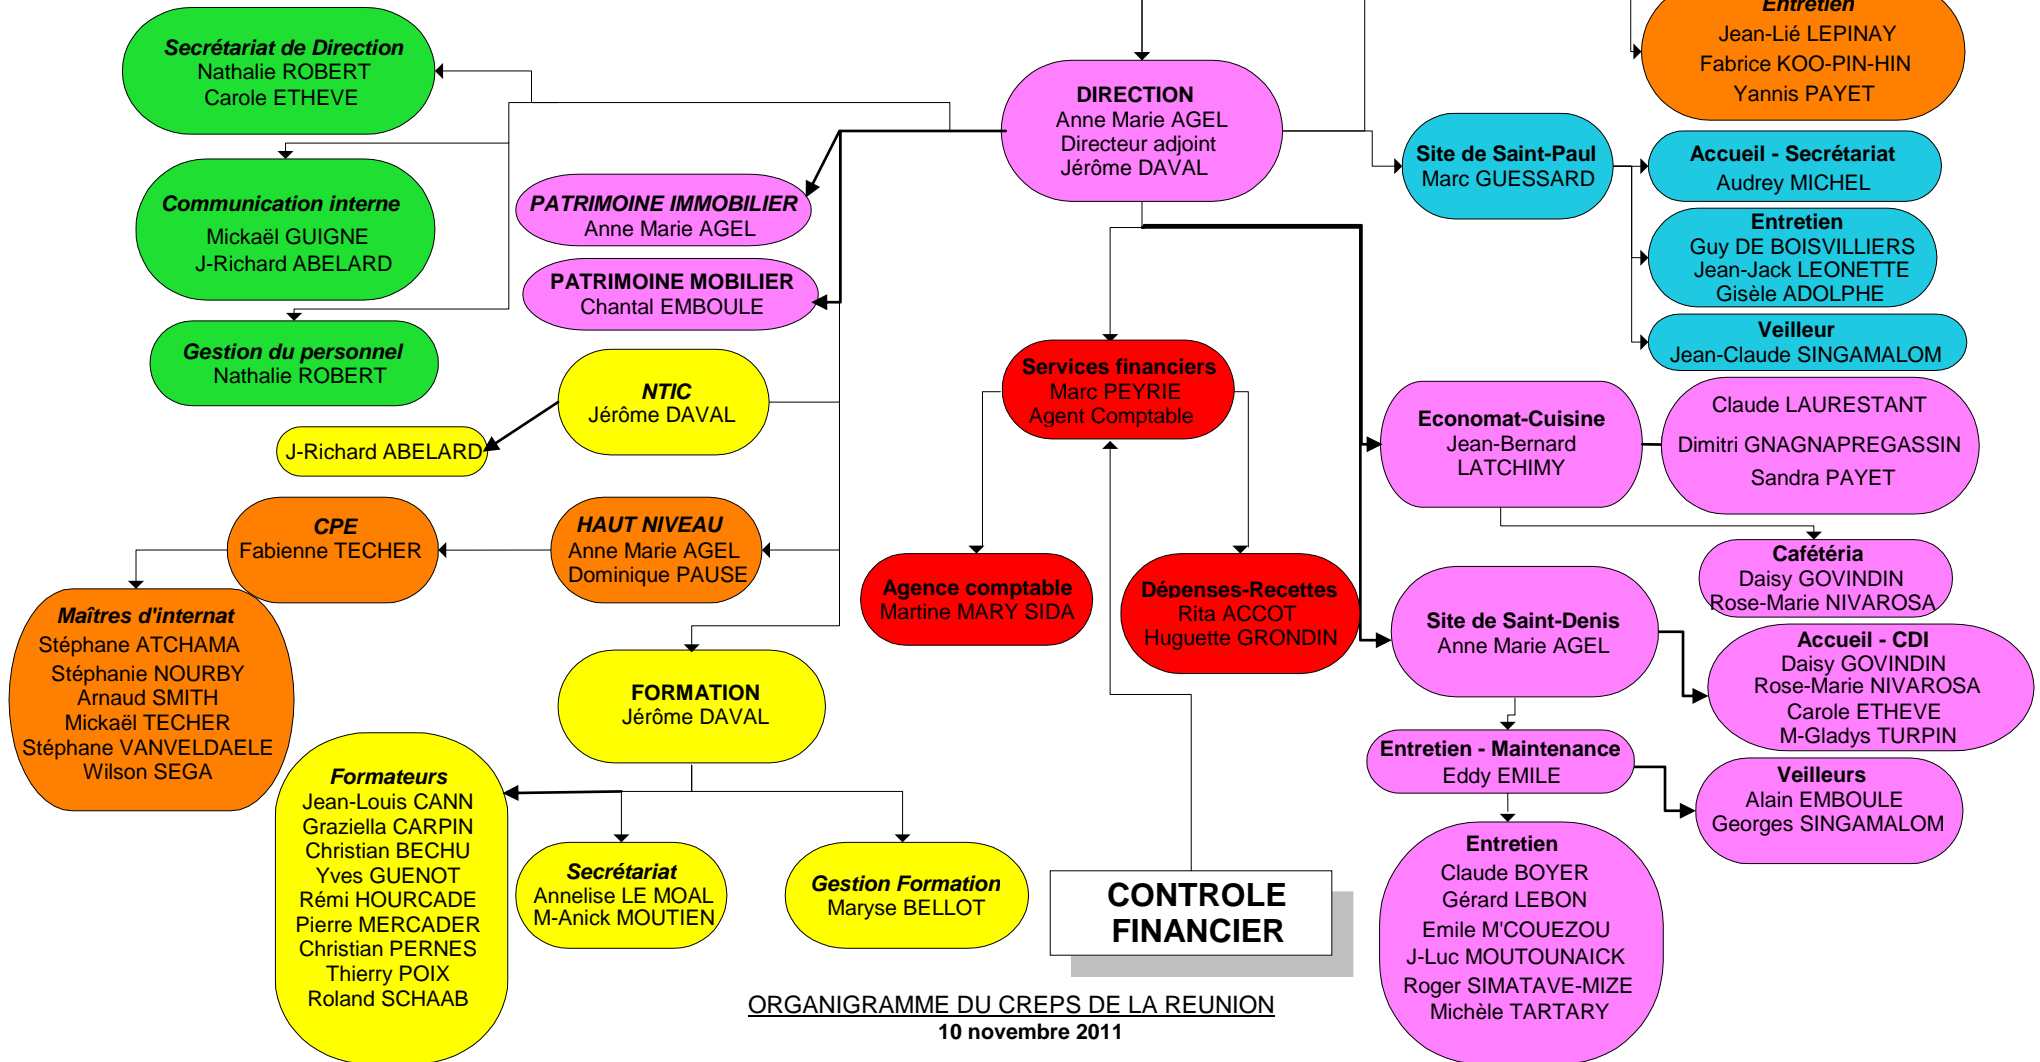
Secrétariat de Direction
Nathalie ROBERT
Carole ETHEVE

Communication interne
Mickaël GUIGNE
J-Richard ABELARD

Gestion du personnel
Nathalie ROBERT

DIRECTION
Anne Marie AGEL
Directeur adjoint
Jérôme DAVAL

Entretien
Jean-Lié LEPINAY
Fabrice KOO-PIN-HIN
Yannis PAYET

PATRIMOINE IMMOBILIER
Anne Marie AGEL

PATRIMOINE MOBILIER
Chantal EMBOULE

Site de Saint-Paul
Marc GUESSARD

Accueil - Secrétariat
Audrey MICHEL

Entretien
Guy DE BOISVILLIERS
Jean-Jack LEONETTE
Gisèle ADOLPHE

Veilleur
Jean-Claude SINGAMALOM

NTIC
Jérôme DAVAL

J-Richard ABELARD

Services financiers
Marc PEYRIE
Agent Comptable

Economat-Cuisine
Jean-Bernard
LATCHIMY

Claude LAURESTANT
Dimitri GNAGNAPREGASSIN
Sandra PAYET

CPE
Fabienne TECHER

HAUT NIVEAU
Anne Marie AGEL
Dominique PAUSE

Agence comptable
Martine MARY SIDA

Dépenses-Recettes
Rita ACCOT
Huguette GRONDIN

Cafétéria
Daisy GOVINDIN
Rose-Marie NIVAROSA

Maîtres d'internat
Stéphane ATCHAMA
Stéphanie NOURBY
Arnaud SMITH
Mickaël TECHER
Stéphane VANVELDAELE
Wilson SEGA

FORMATION
Jérôme DAVAL

Site de Saint-Denis
Anne Marie AGEL

Accueil - CDI
Daisy GOVINDIN
Rose-Marie NIVAROSA
Carole ETHEVE
M-Gladys TURPIN

Entretien - Maintenance
Eddy EMILE

Veilleurs
Alain EMBOULE
Georges SINGAMALOM

Formateurs
Jean-Louis CANN
Graziella CARPIN
Christian BECHU
Yves GUENOT
Rémi HOURCADE
Pierre MERCADER
Christian PERNES
Thierry POIX
Roland SCHAAB

Secrétariat
Annelise LE MOAL
M-Anick MOUTIEN

Gestion Formation
Maryse BELLOT

CONTROLE
FINANCIER

Entretien
Claude BOYER
Gérard LEBON
Emile M'COUEZOU
J-Luc MOUTOUNAICK
Roger SIMATAVE-MIZE
Michèle TARTARY

ORGANIGRAMME DU CREPS DE LA REUNION
10 novembre 2011